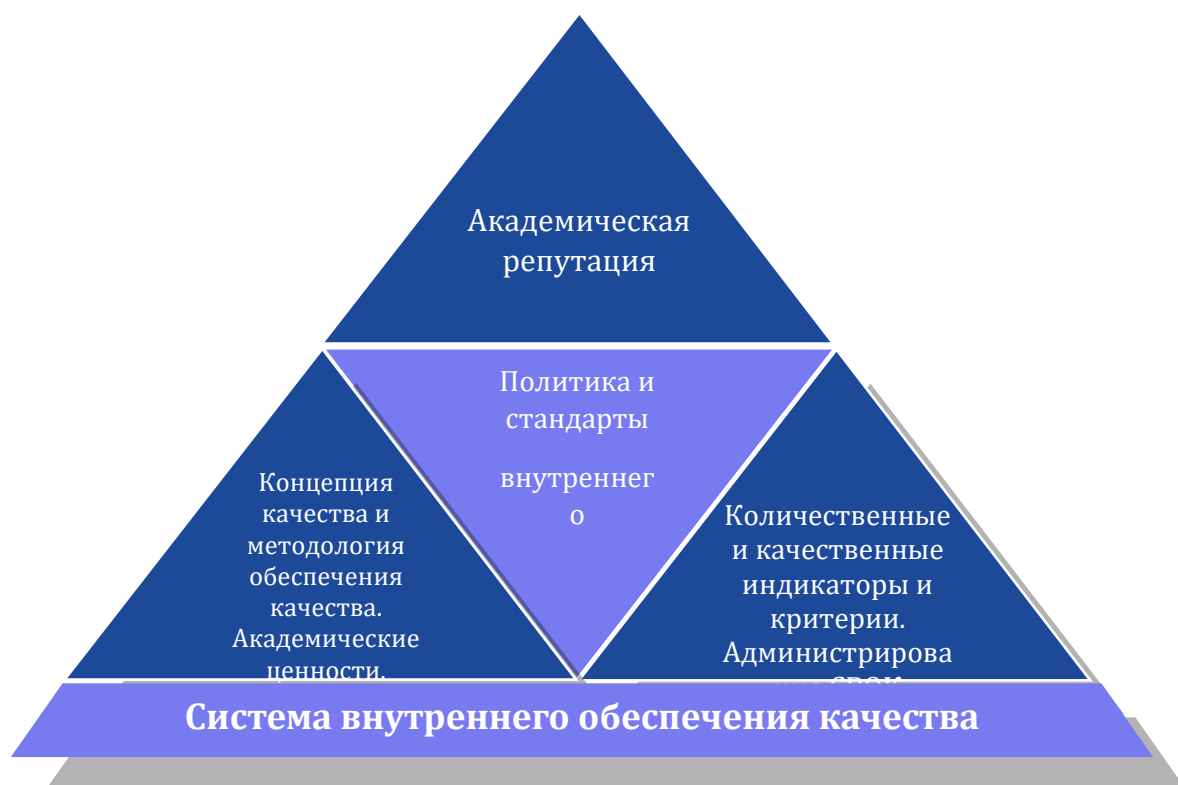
Академическая репутация

Политика и стандарты

внутреннег о

Концепция качества и методология обеспечения качества. Академические ценности.

Количественные и качественные индикаторы и критерии. Администрирова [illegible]

Система внутреннего обеспечения качества